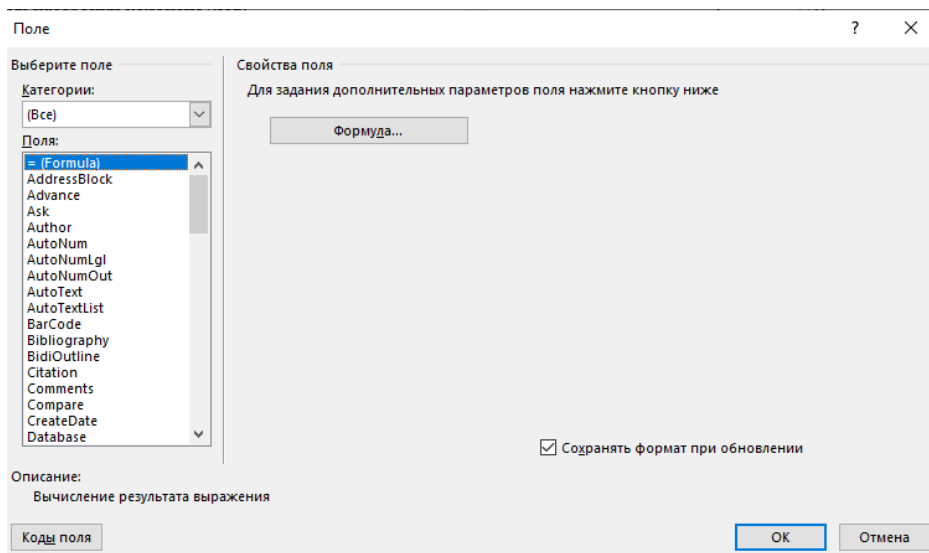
Поле

?
×

Выберите поле
Категории:
(Все)
Поля:
= (Formula)
AddressBlock
Advance
Ask
Author
AutoNum
AutoNumLgl
AutoNumOut
AutoText
AutoTextList
BarCode
Bibliography
BidiOutline
Citation
Comments
Compare
CreateDate
Database

Свойства поля
Для задания дополнительных параметров поля нажмите кнопку ниже
Формула...

Сохранять формат при обновлении

Описание:
Вычисление результата выражения

Коды поля
OK
Отмена